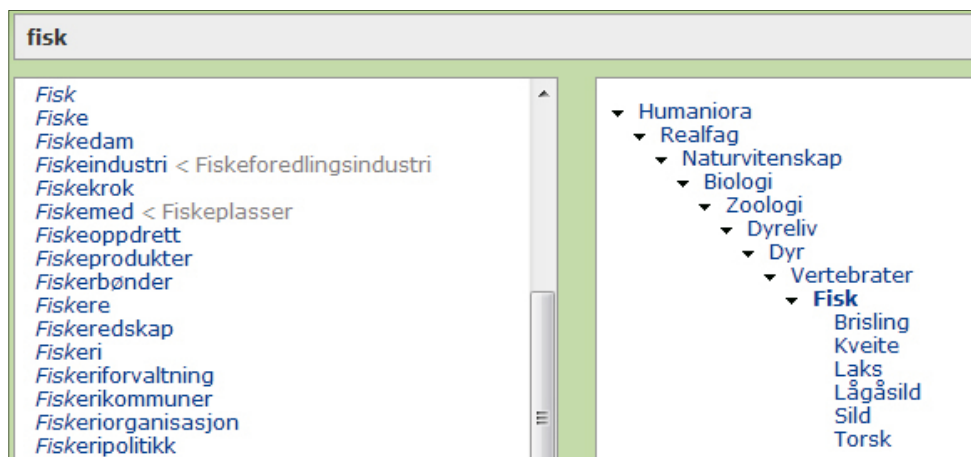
fisk

Fisk
Fiske
Fiskedam
Fiskeindustri < Fiskeforedlingsindustri
Fiskekrok
Fiskemed < Fiskeplasser
Fiskeoppdrett
Fiskeprodukter
Fiskerbønder
Fiskere
Fiskeredskap
Fiskeri
Fiskeriforvaltning
Fiskerikommuner
Fiskeriorganisasjon
Fiskeripolitikk

Humaniora
Realfag
Naturvitenskap
Biologi
Zoologi
Dyreliv
Dyr
Vertebrater
Fisk
Brisling
Kveite
Laks
Lågåsild
Sild
Torsk